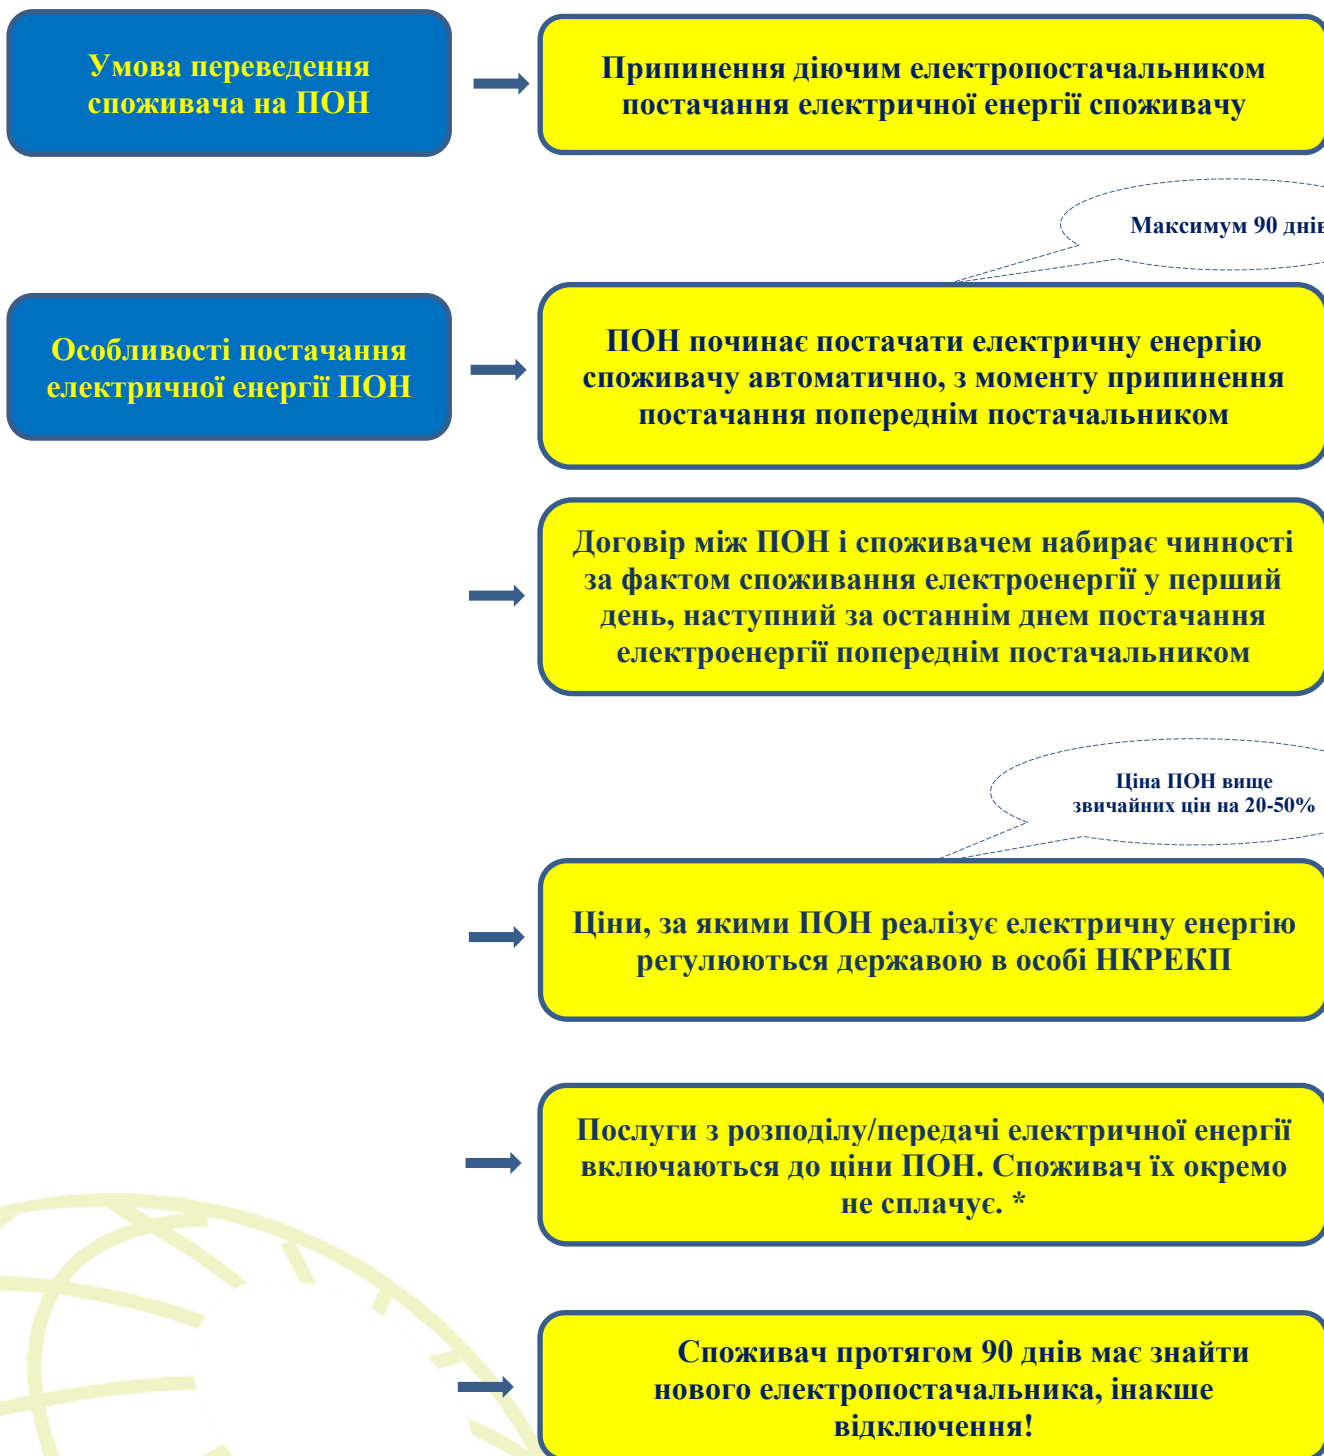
Умова переведення споживача на ПОН

Припинення діючим електропостачальником постачання електричної енергії споживачу

Максимум 90 днів

Особливості постачання електричної енергії ПОН

ПОН починає постачати електричну енергію споживачу автоматично, з моменту припинення постачання попереднім постачальником

Договір між ПОН і споживачем набирає чинності за фактом споживання електроенергії у перший день, наступний за останнім днем постачання електроенергії попереднім постачальником

Ціна ПОН вище звичайних цін на 20-50%

Ціни, за якими ПОН реалізує електричну енергію регулюються державою в особі НКРЕКП

Послуги з розподілу/передачі електричної енергії включаються до ціни ПОН. Споживач їх окремо не сплачує. *

Споживач протягом 90 днів має знайти нового електропостачальника, інакше відключення!